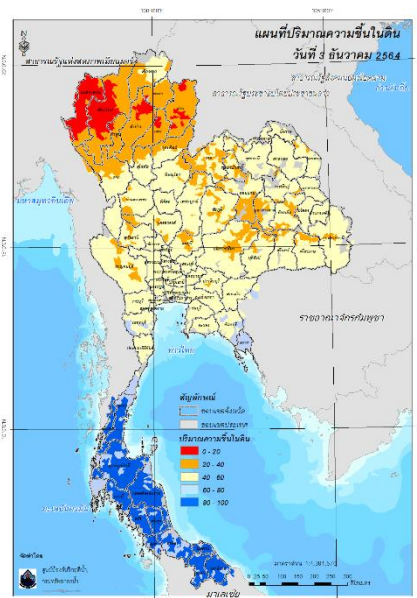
แผนที่ปริมาณความชื้นในดิน
วันที่ 3 ธันวาคม 2564

สาธารณรัฐแห่งสหภาพเมียนมาร์

สาธารณรัฐประชาธิปไตยประชาชนลาว

มหาสมุทรอินเดีย

ราชอาณาจักรกัมพูชา

อ่าวไทย

สัญลักษณ์
ขอบเขตจังหวัด
ขอบเขตประเทศ

ปริมาณความชื้นในดิน
0 - 20
20 - 40
40 - 60
60 - 80
80 - 100

มาตราส่วน 1:1,381,572
0 25 50 100 150 200 250 300 กิโลเมตร

จัดทำโดย
ศูนย์ป้องกันวิกฤติน้ำ
กรมทรัพยากรน้ำ

มาเลเซีย